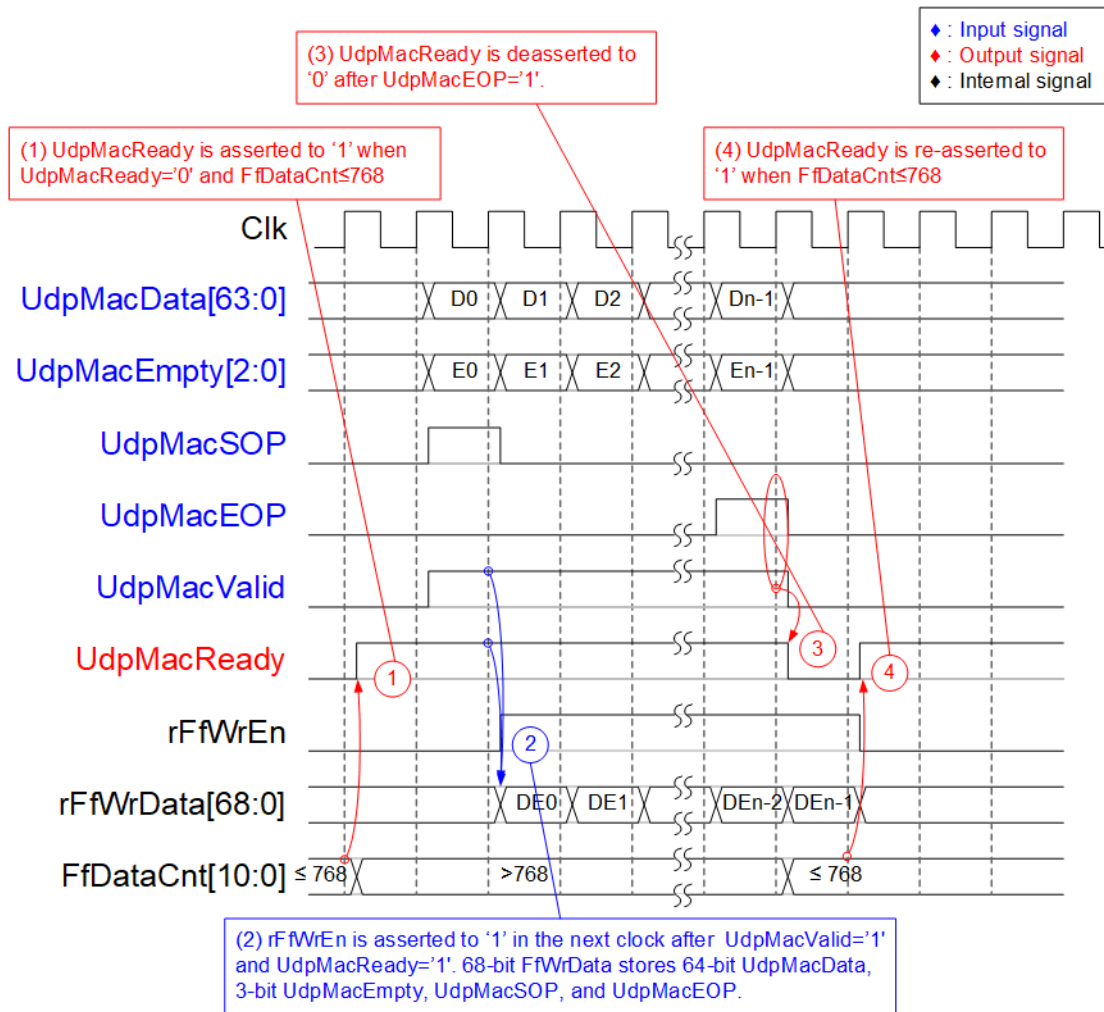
(3) UdpMacReady is deasserted to '0' after UdpMacEOP='1'.

♦ : Input signal
♦ : Output signal
♦ : Internal signal

(1) UdpMacReady is asserted to '1' when UdpMacReady='0' and FfDataCnt≤768

(4) UdpMacReady is re-asserted to '1' when FfDataCnt≤768

Clk

UdpMacData[63:0]
D0
D1
D2
Dn-1

UdpMacEmpty[2:0]
E0
E1
E2
En-1

UdpMacSOP

UdpMacEOP

UdpMacValid

UdpMacReady
1
3
4

rFfWrEn
2

rFfWrData[68:0]
DE0
DE1
DEn-2
DEn-1

FfDataCnt[10:0]
≤ 768
>768
≤ 768

(2) rFfWrEn is asserted to '1' in the next clock after UdpMacValid='1' and UdpMacReady='1'. 68-bit FfWrData stores 64-bit UdpMacData, 3-bit UdpMacEmpty, UdpMacSOP, and UdpMacEOP.